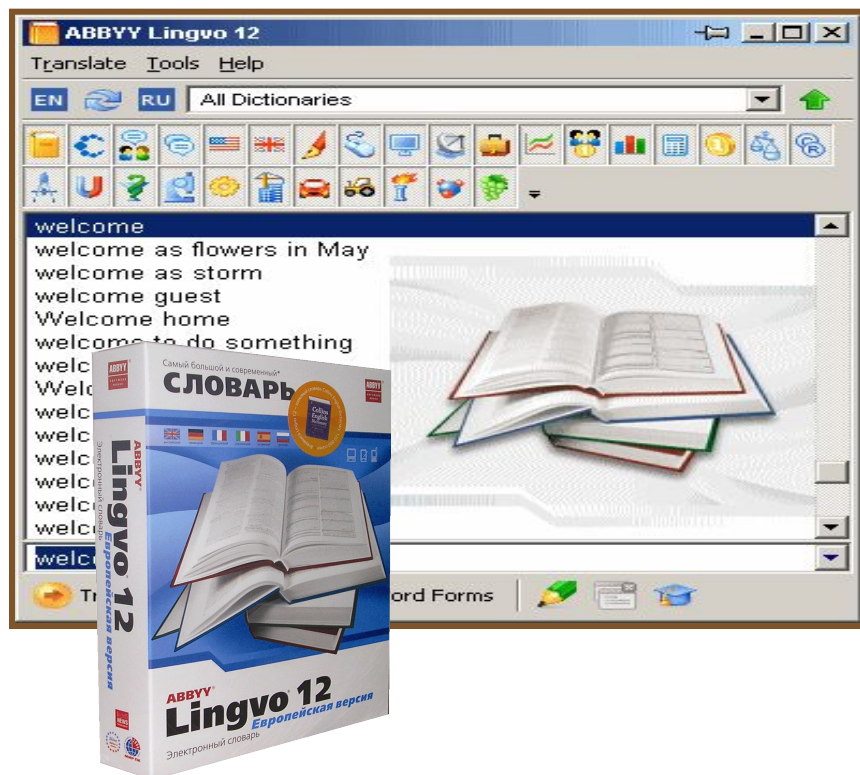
ABBYY Lingvo 12

Translate Tools Help

EN RU All Dictionaries

welcome
welcome as flowers in May
welcome as storm
welcome guest
Welcome home
welcome to do something
welc
Welc
welc
welc
welc
welc
welc
welc

welc

Tr ord Forms

ABBYY

Самый большой и современный* СЛОВАРЬ

Collins English Dictionary

ABBYY Lingvo 12 Европейская версия

Электронный словарь

ABBYY Lingvo 12 Европейская версия

Электронный словарь